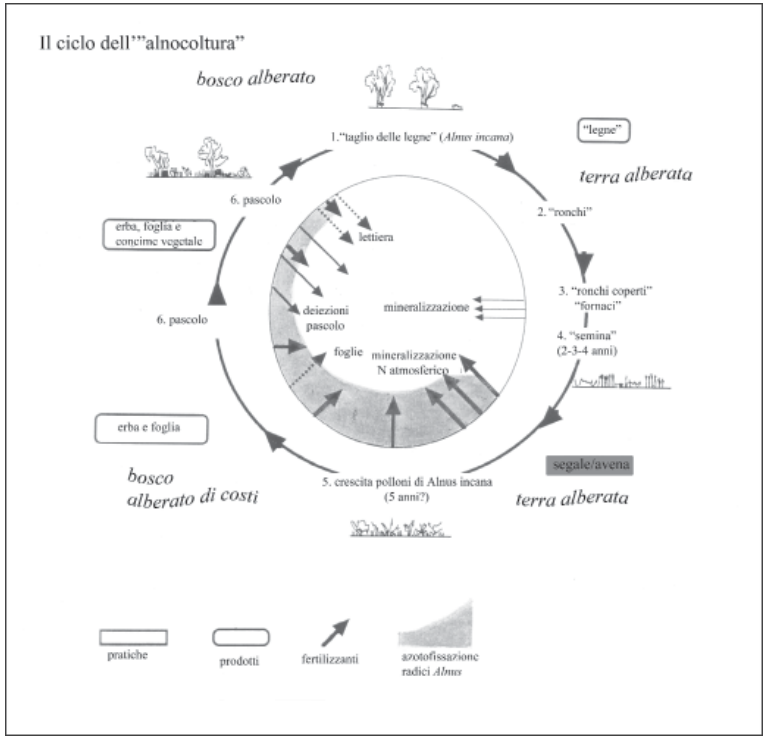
Il ciclo dell'"alnocoltura"

bosco alberato

1. "taglio delle legne" (*Alnus incana*)

"legne"

terra alberata

2. "ronchi"

6. pascolo

erba, foglia e concime vegetale

lettiera

3. "ronchi coperti" "fornaci"

mineralizzazione

deiezioni pascolo

6. pascolo

4. "semina" (2-3-4 anni)

foglie

mineralizzazione N atmosferico

erba e foglia

segale/avena

bosco alberato di costi

5. crescita polloni di Alnus incana (5 anni?)

terra alberata

pratiche

prodotti

fertilizzanti

azotofissazione radici *Alnus*